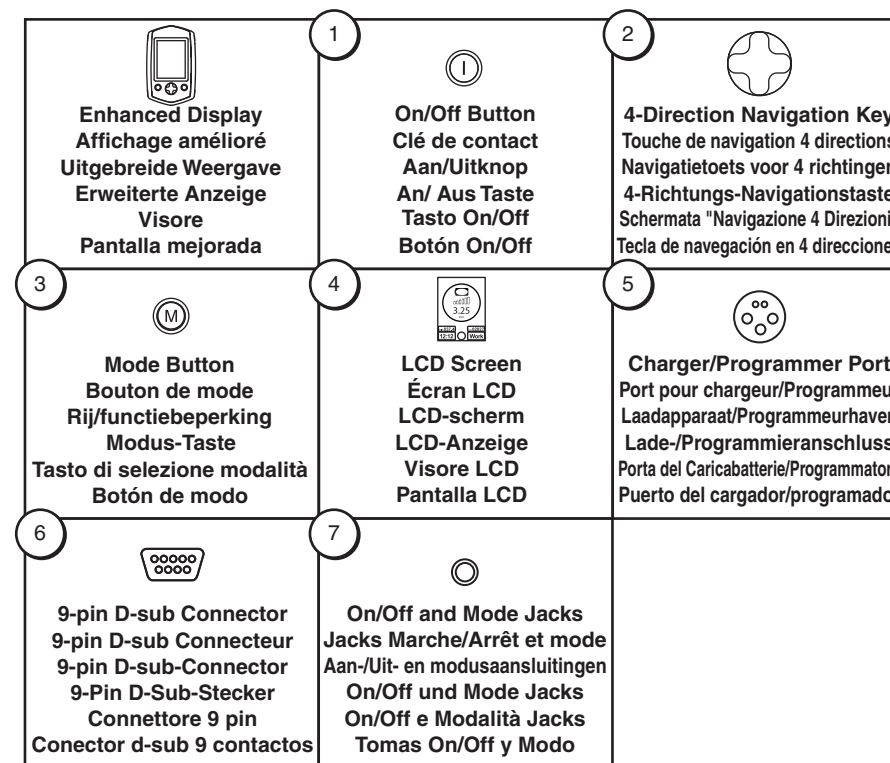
Enhanced Display
Affichage amélioré
Uitgebreide Weergave
Erweiterte Anzeige
Visore
Pantalla mejorada

1

On/Off Button
Clé de contact
Aan/Uitknop
An/ Aus Taste
Tasto On/Off
Botón On/Off

2

4-Direction Navigation Key
Touche de navigation 4 directions
Navigatietoets voor 4 richtingen
4-Richtungs-Navigationstaste
Schermata "Navigazione 4 Direzioni
Tecla de navegación en 4 direccione

3

M

Mode Button
Bouton de mode
Rij/functiebeperking
Modus-Taste
Tasto di selezione modalità
Botón de modo

4

3.25
12:12
Work

LCD Screen
Écran LCD
LCD-scherm
LCD-Anzeige
Visore LCD
Pantalla LCD

5

Charger/Programmer Port
Port pour chargeur/Programmeu
Laadapparaat/Programmeurhaven
Lade-/Programmieranschluss
Porta del Caricabatterie/Programmator
Puerto del cargador/programado

6

9-pin D-sub Connector
9-pin D-sub Connecteur
9-pin D-sub-Connector
9-Pin D-Sub-Stecker
Connettore 9 pin
Conector d-sub 9 contactos

7

On/Off and Mode Jacks
Jacks Marche/Arrêt et mode
Aan-/Uit- en modusaansluitingen
On/Off und Mode Jacks
On/Off e Modalità Jacks
Tomas On/Off y Modo